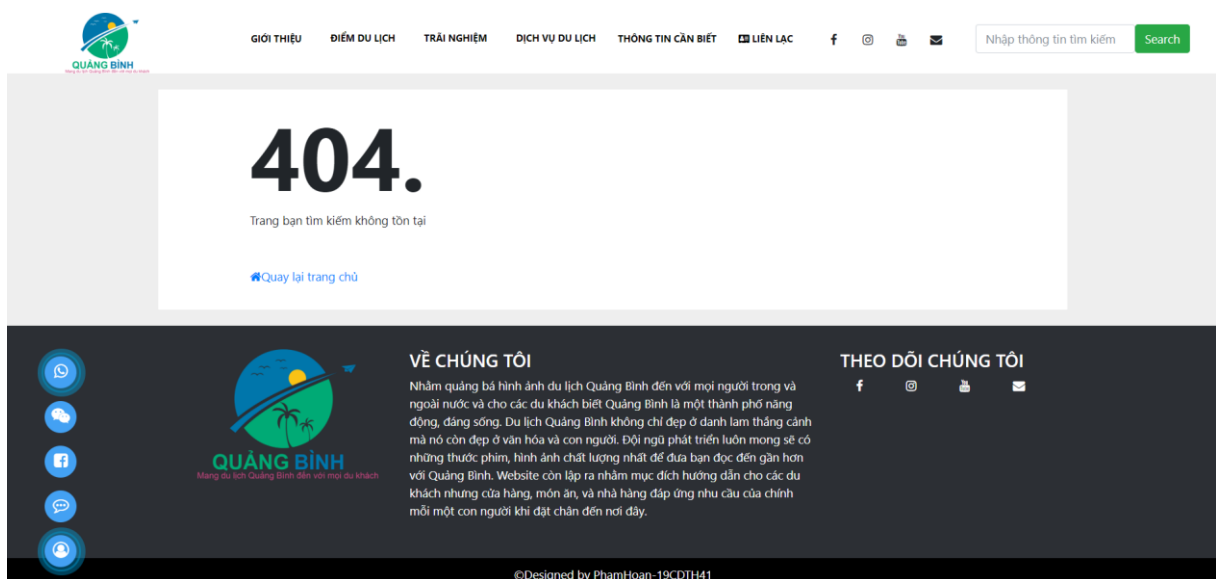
QUẢNG BÌNH
Mang du lịch Quảng Bình đến với mọi du khách

GIỚI THIỆU ĐIỂM DU LỊCH TRẢI NGHIỆM DỊCH VỤ DU LỊCH THÔNG TIN CẦN BIẾT LIÊN LẠC

Nhập thông tin tìm kiếm Search

404.

Trang bạn tìm kiếm không tồn tại

Quay lại trang chủ

QUẢNG BÌNH
Mang du lịch Quảng Bình đến với mọi du khách

VỀ CHÚNG TÔI

Nhằm quảng bá hình ảnh du lịch Quảng Bình đến với mọi người trong và ngoài nước và cho các du khách biết Quảng Bình là một thành phố năng động, đáng sống. Du lịch Quảng Bình không chỉ đẹp ở danh lam thắng cảnh mà nó còn đẹp ở văn hóa và con người. Đội ngũ phát triển luôn mong sẽ có những thước phim, hình ảnh chất lượng nhất để đưa bạn đọc đến gần hơn với Quảng Bình. Website còn lập ra nhằm mục đích hướng dẫn cho các du khách nhưng cửa hàng, món ăn, và nhà hàng đáp ứng nhu cầu của chính mỗi một con người khi đặt chân đến nơi đây.

THEO DÕI CHÚNG TÔI

©Designed by PhamHoan-19CDTH41